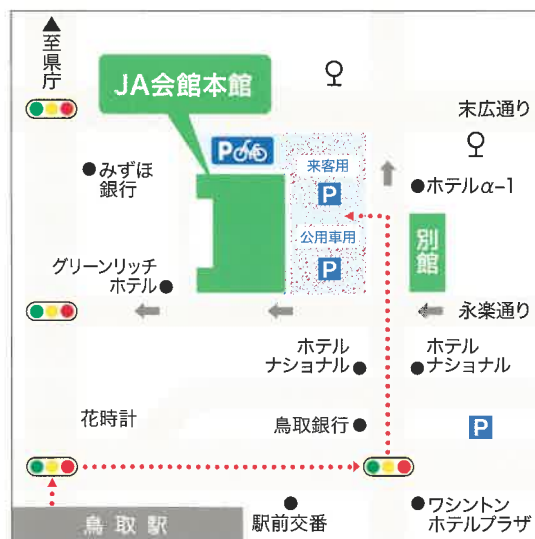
▲至県庁

JA会館本館

末広通り

来客用

P

公用車用

P

●みずほ銀行

●ホテルα−1

別館

グリーンリッチホテル●

永楽通り

ホテルナショナル●

●ホテルナショナル

花時計

鳥取銀行●

P

鳥取駅

●駅前交番

●ワシントンホテルプラザ